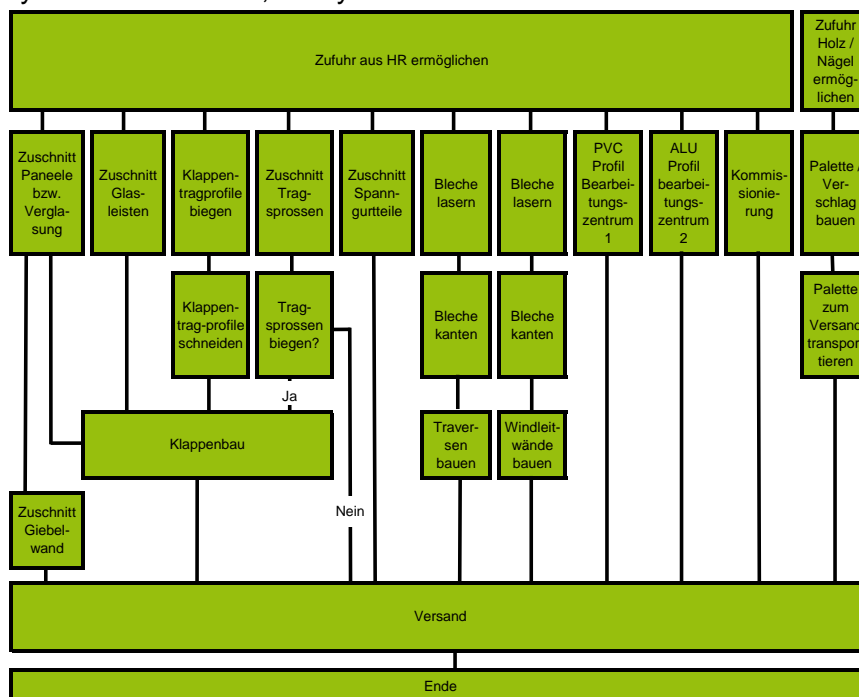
Zufuhr aus HR ermöglichen

Zufuhr Holz / Nägel ermöglichen

Zuschnitt Paneele bzw. Verglasung

Zuschnitt Glasleisten

Klappentragprofile biegen

Zuschnitt Tragsprossen

Zuschnitt Spanngurtteile

Bleche lasern

Bleche lasern

PVC Profil Bearbeitungszentrum 1

ALU Profil bearbeitungszentrum 2

Kommissionierung

Palette / Verschlag bauen

Klappentrag-profile schneiden

Tragsprossen biegen?

Bleche kanten

Bleche kanten

Palette zum Versand transportieren

Ja

Klappenbau

Traversen bauen

Windleitwände bauen

Zuschnitt Giebelwand

Nein

Versand

Ende